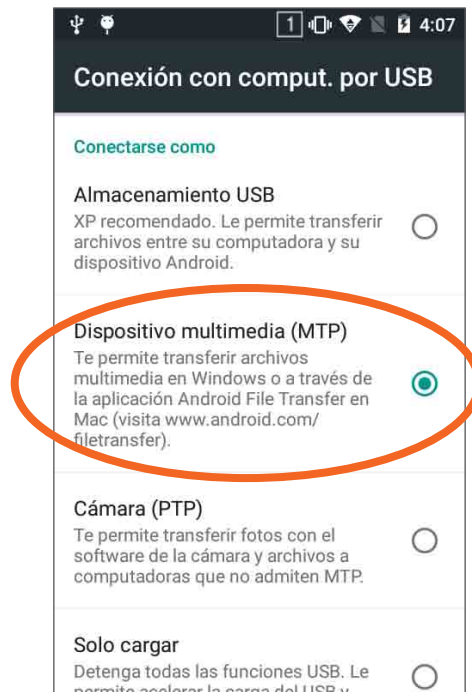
1 4:07

Conexión con comput. por USB

Conectarse como

Almacenamiento USB
XP recomendado. Le permite transferir archivos entre su computadora y su dispositivo Android.

Dispositivo multimedia (MTP)
Te permite transferir archivos multimedia en Windows o a través de la aplicación Android File Transfer en Mac (visita www.android.com/filetransfer).

Cámara (PTP)
Te permite transferir fotos con el software de la cámara y archivos a computadoras que no admiten MTP.

Solo cargar
Detenga todas las funciones USB. Le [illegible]